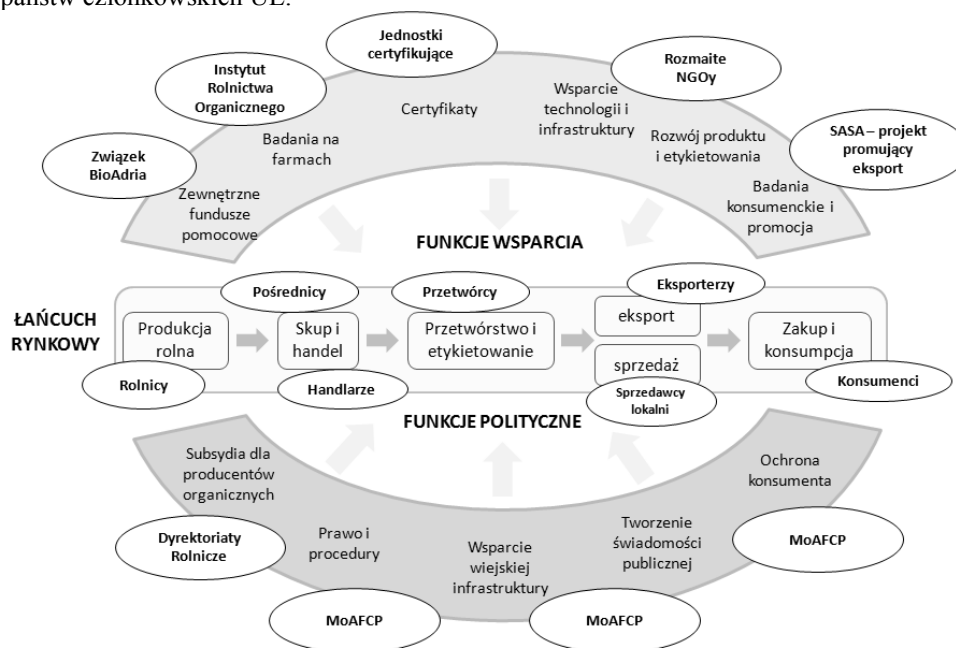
państw członkowskich UE.

Jednostki certyfikujące

Instytut Rolnictwa Organicznego

Rozmaite NGOy

Związek BioAdria

SASA – projekt promujący eksport

Certyfikaty

Wsparcie technologii i infrastruktury

Badania na farmach

Rozwój produktu i etykietowania

Zewnętrzne fundusze pomocowe

Badania konsumenckie i promocja

FUNKCJE WSPARCIA

Pośrednicy

Przetwórcy

Eksporterzy

ŁAŃCUCH RYNKOWY

Produkcja rolna

Skup i handel

Przetwórstwo i etykietowanie

eksport

sprzedaż

Zakup i konsumpcja

Rolnicy

Handlarze

Sprzedawcy lokalni

Konsumenci

FUNKCJE POLITYCZNE

Subsydia dla producentów organicznych

Ochrona konsumenta

Prawo i procedury

Tworzenie świadomości publicznej

Dyrektoriaty Rolnicze

Wsparcie wiejskiej infrastruktury

MoAFCP

MoAFCP

MoAFCP